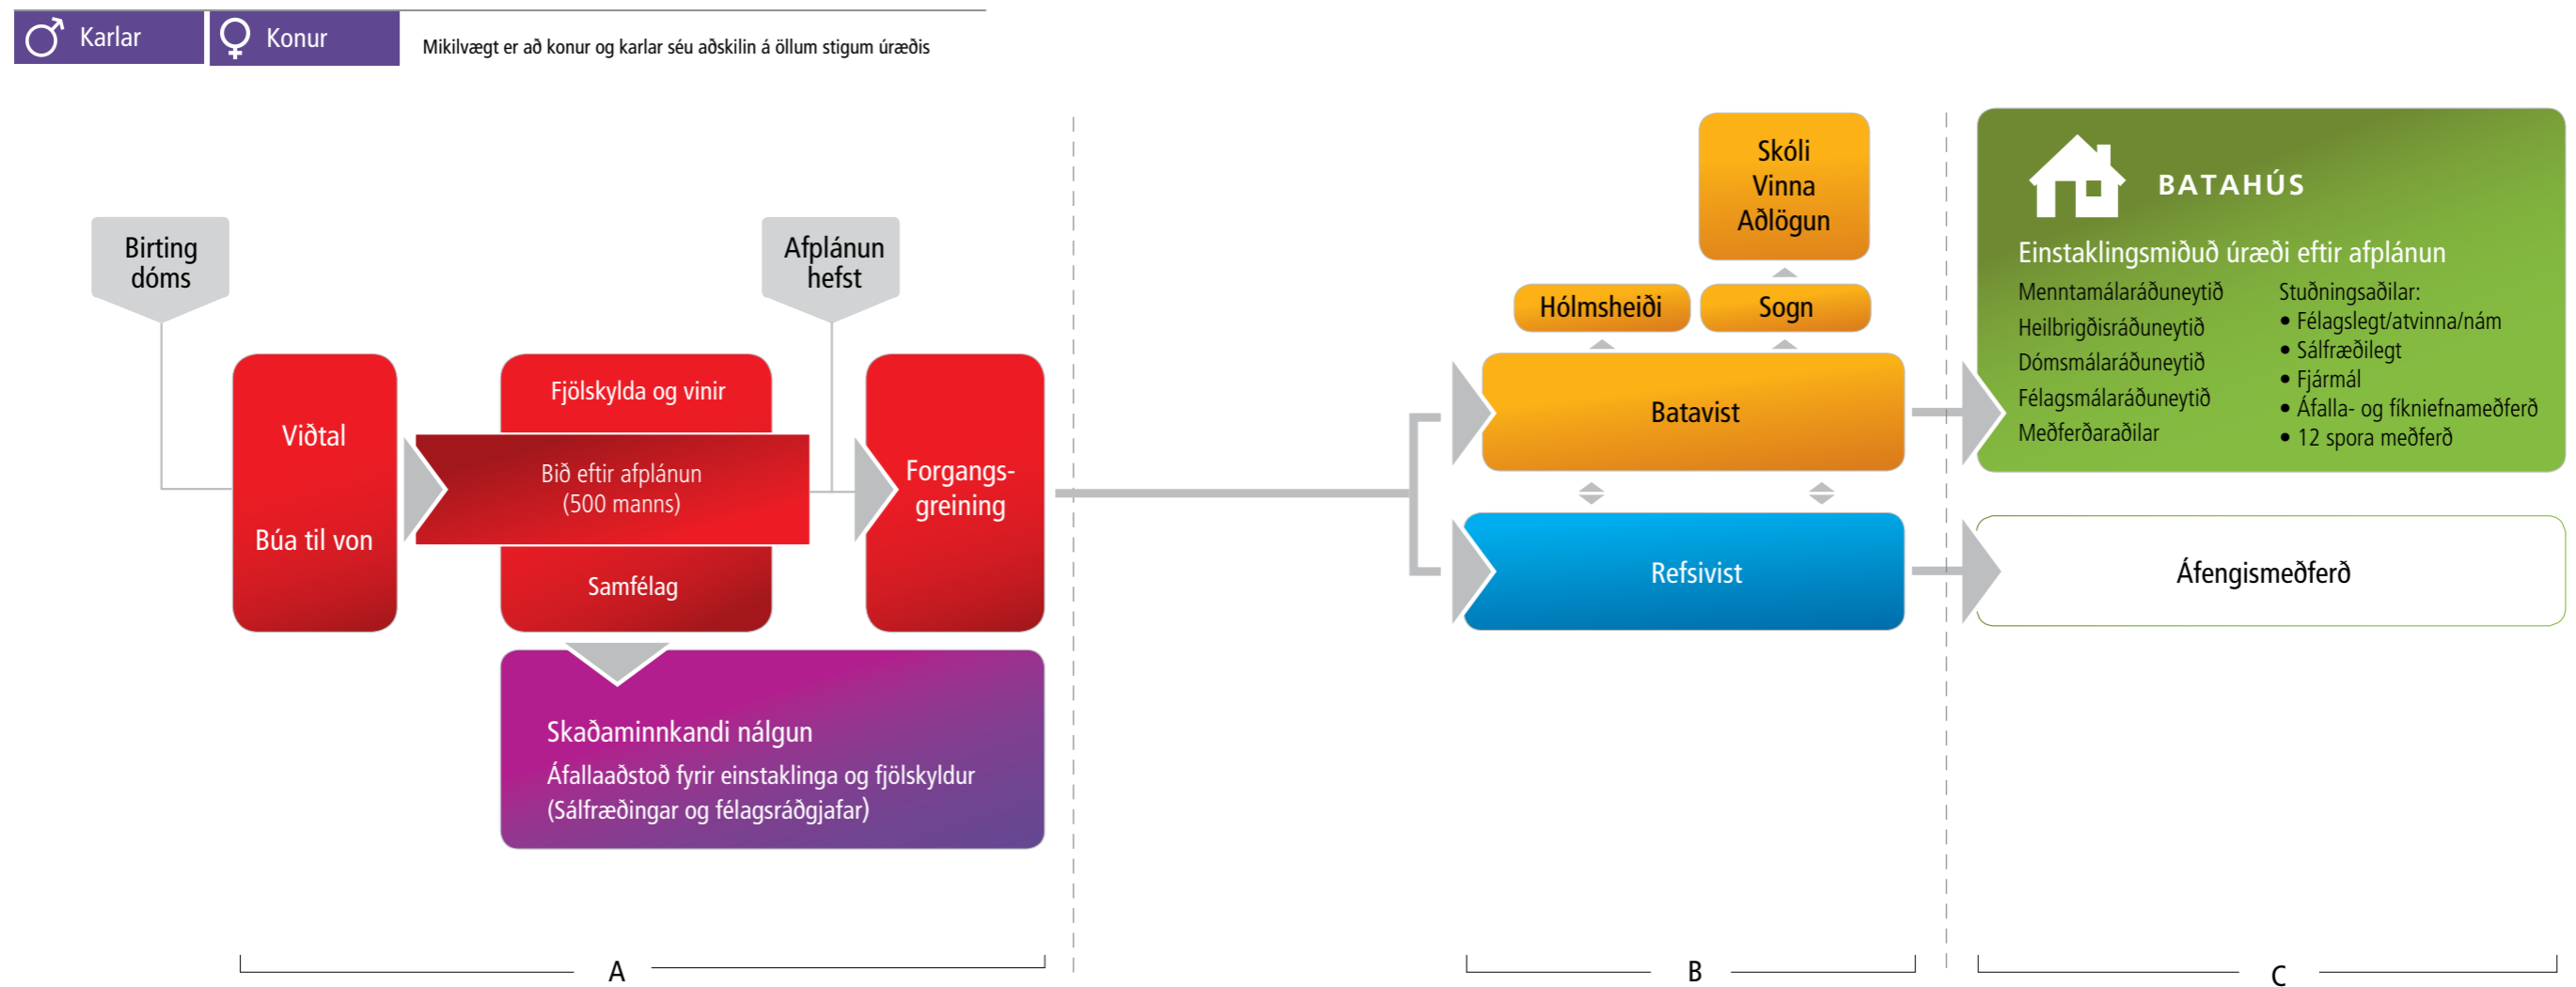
Karlar Konur Mikilvægt er að konur og karlar séu aðskilin á öllum stigum úræðis

Birting dóms

Afplánun hefst

Viðtal

Búa til von

Fjölskylda og vinir

Bið eftir afplánun (500 manns)

Samfélag

Forgangs-greining

Skaðaminnkandi nálgun
Áfallaaðstoð fyrir einstaklinga og fjölskyldur (Sálfræðingar og félagsráðgjafar)

Skóli
Vinna
Aðlögun

Hólmsheiði

Sogn

Batavist

Refsivist

BATAHÚS

Einstaklingsmiðuð úræði eftir afplánun

Menntamálaráðuneytið
Heilbrigðisráðuneytið
Dómsmálaráðuneytið
Félagsmálaráðuneytið
Meðferðaraðilar

Stuðningsaðilar:
• Félagslegt/atvinna/nám
• Sálfræðilegt
• Fjármál
• Áfalla- og fíkniefnameðferð
• 12 spora meðferð

Áfengismeðferð

A

B

C